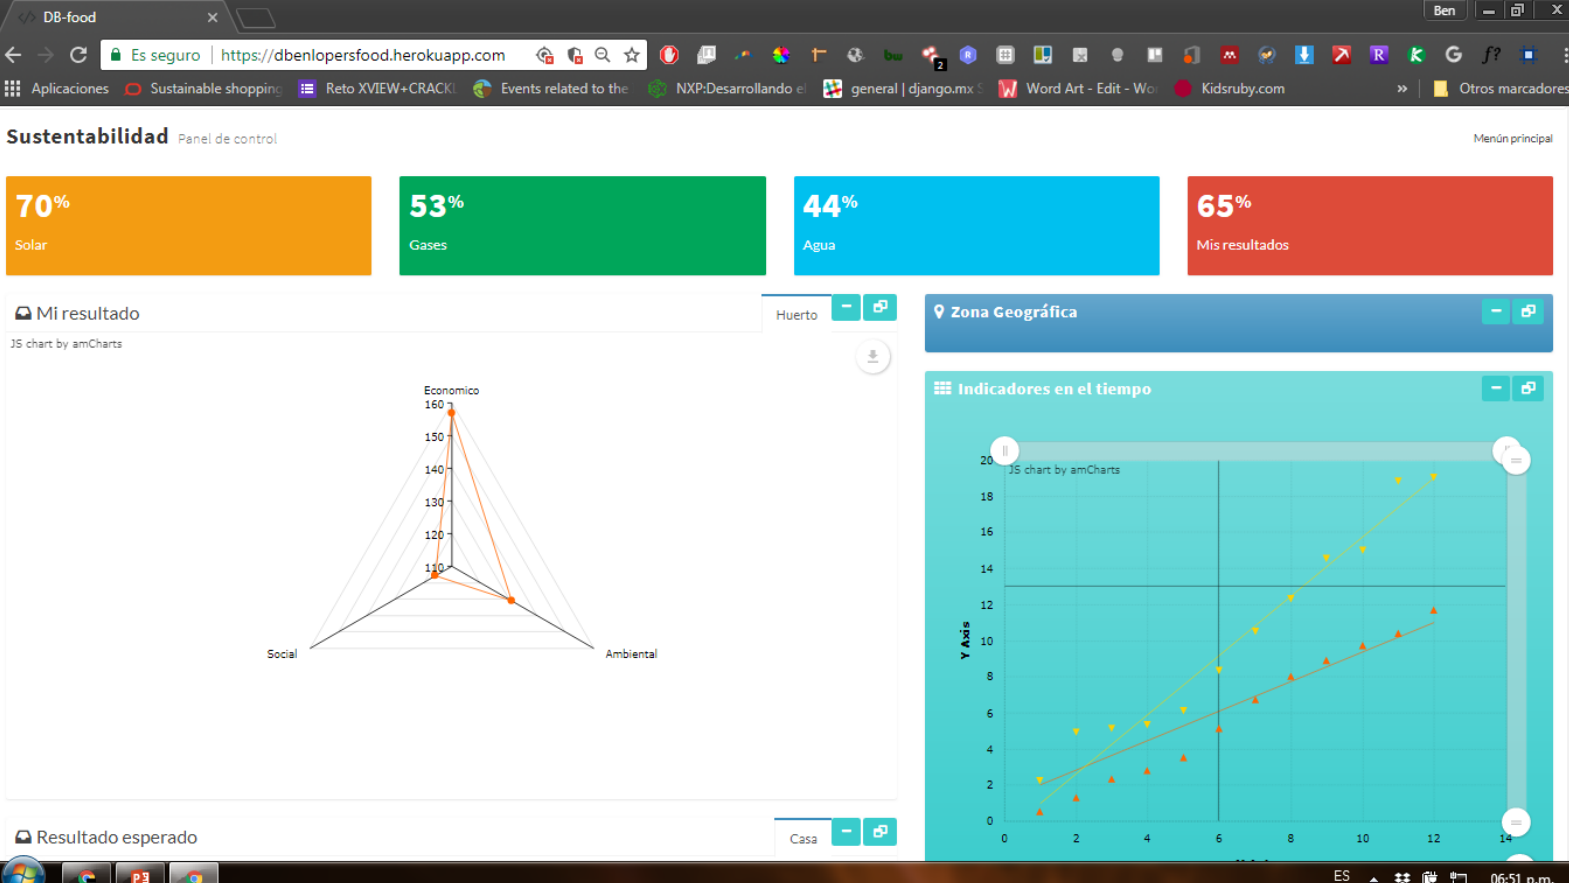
DB-food

Ben

Es seguro | https://dbenlopersfood.herokuapp.com

Aplicaciones Sustainable shopping Reto XVIEW+CRACK Events related to the NXP:Desarrollando e general | django.mx Word Art - Edit - Wo Kidsruby.com » Otros marcadores

Sustentabilidad Panel de control

Menún principal

70% Solar

53% Gases

44% Agua

65% Mis resultados

Mi resultado

Huerto

JS chart by amCharts

Economico
160
150
140
130
120
110
Social
Ambiental

Zona Geográfica

Indicadores en el tiempo

JS chart by amCharts

20
18
16
14
12
10
8
6
4
2
0
Y Axis
0 2 4 6 8 10 12 14

Resultado esperado

Casa

ES 06:51 p.m.